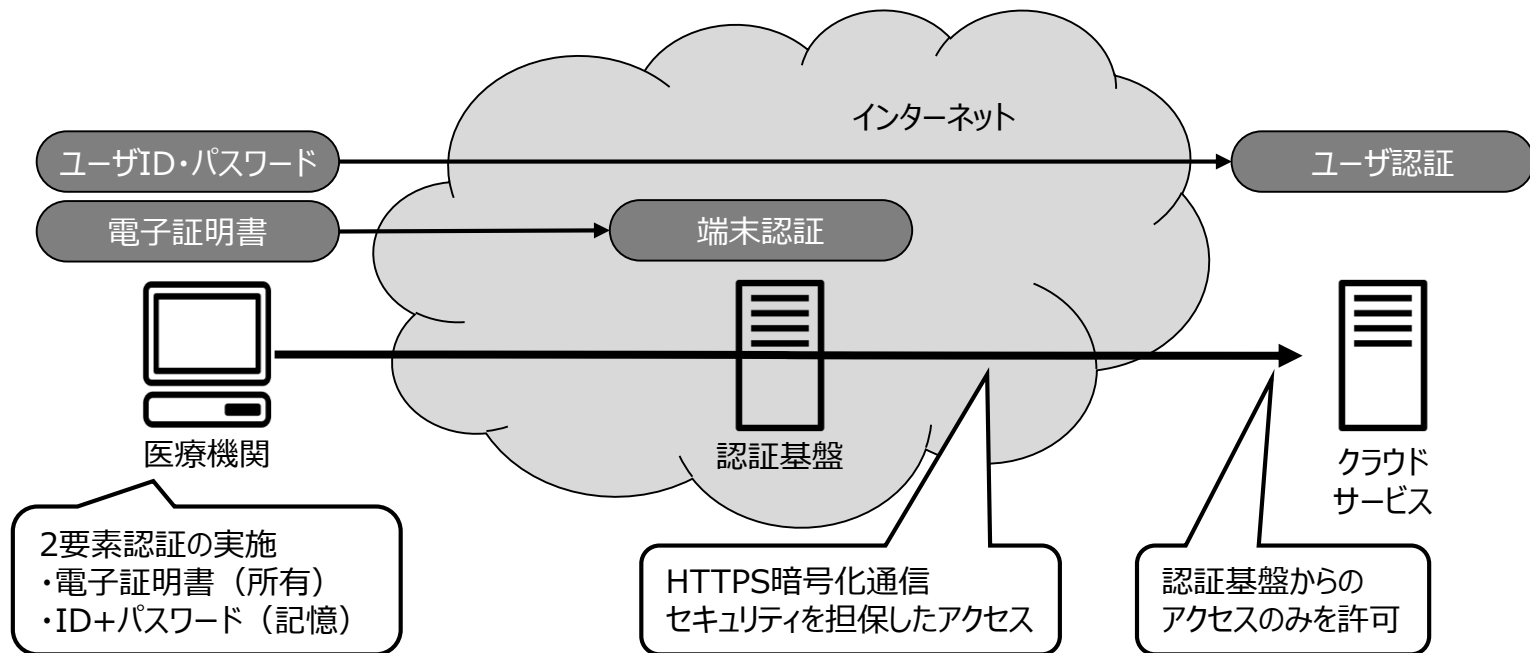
インターネット

ユーザID・パスワード

ユーザ認証

電子証明書

端末認証

医療機関

認証基盤

クラウド
サービス

2要素認証の実施
・電子証明書（所有）
・ID+パスワード（記憶）

HTTPS暗号化通信
セキュリティを担保したアクセス

認証基盤からの
アクセスのみを許可